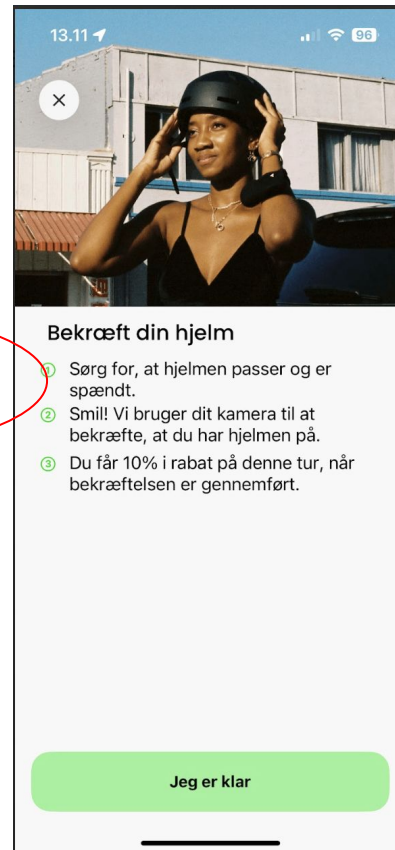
13.11

96

Bekræft din hjelm

① Sørg for, at hjelmen passer og er spændt.

② Smil! Vi bruger dit kamera til at bekræfte, at du har hjelmen på.

③ Du får 10% i rabat på denne tur, når bekræftelsen er gennemført.

Jeg er klar